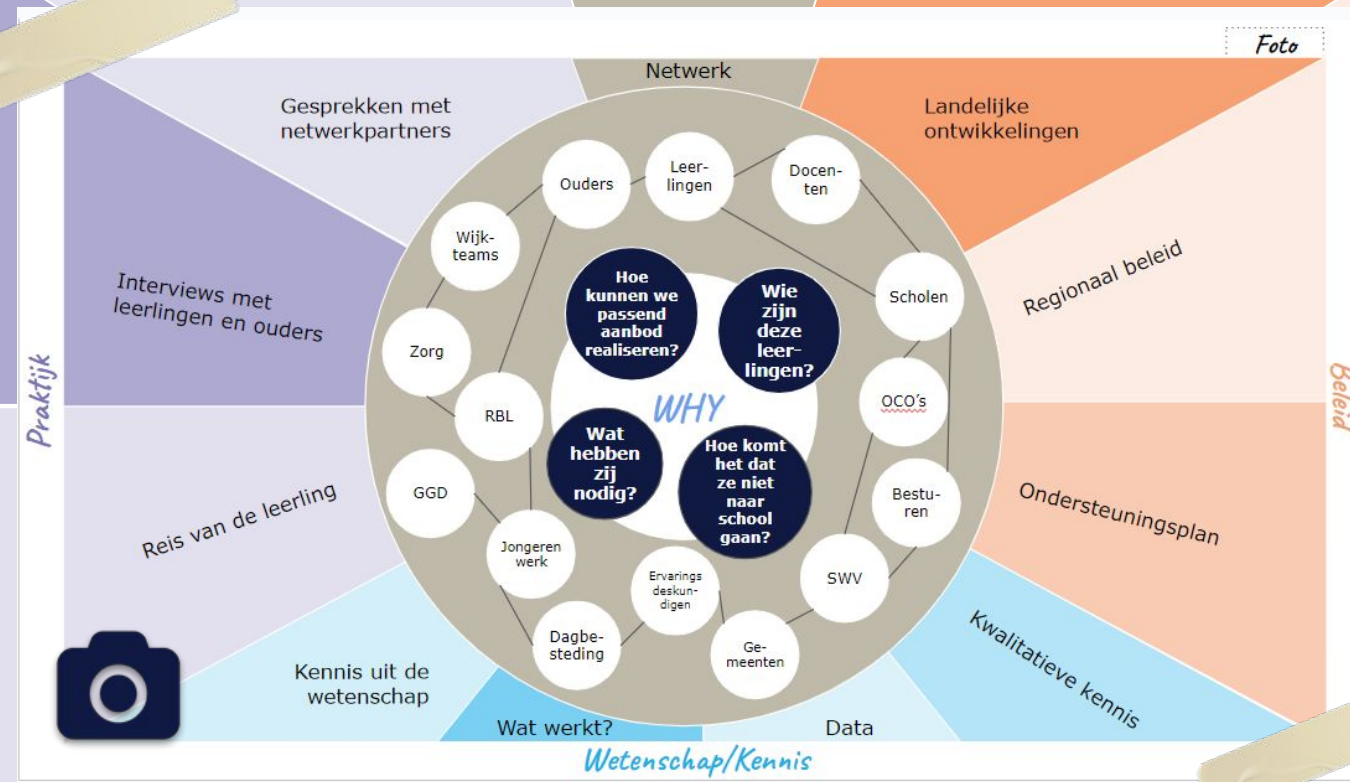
Foto

Netwerk

Gesprekken met netwerkpartners

Landelijke ontwikkelingen

Interviews met leerlingen en ouders

Regionaal beleid

Praktijk

Beleid

Reis van de leerling

Ondersteuningsplan

Kennis uit de wetenschap

Kwalitatieve kennis

Wat werkt?

Data

Wetenschap/Kennis

Ouders

Leerlingen

Docenten

Wijkteams

Scholen

Zorg

OCO's

RBL

GGD

Besturen

Jongeren werk

SWV

Dagbesteding

Ervaringsdeskundigen

Gemeenten

Hoe kunnen we passend aanbod realiseren?

Wie zijn deze leerlingen?

WHY

Wat hebben zij nodig?

Hoe komt het dat ze niet naar school gaan?